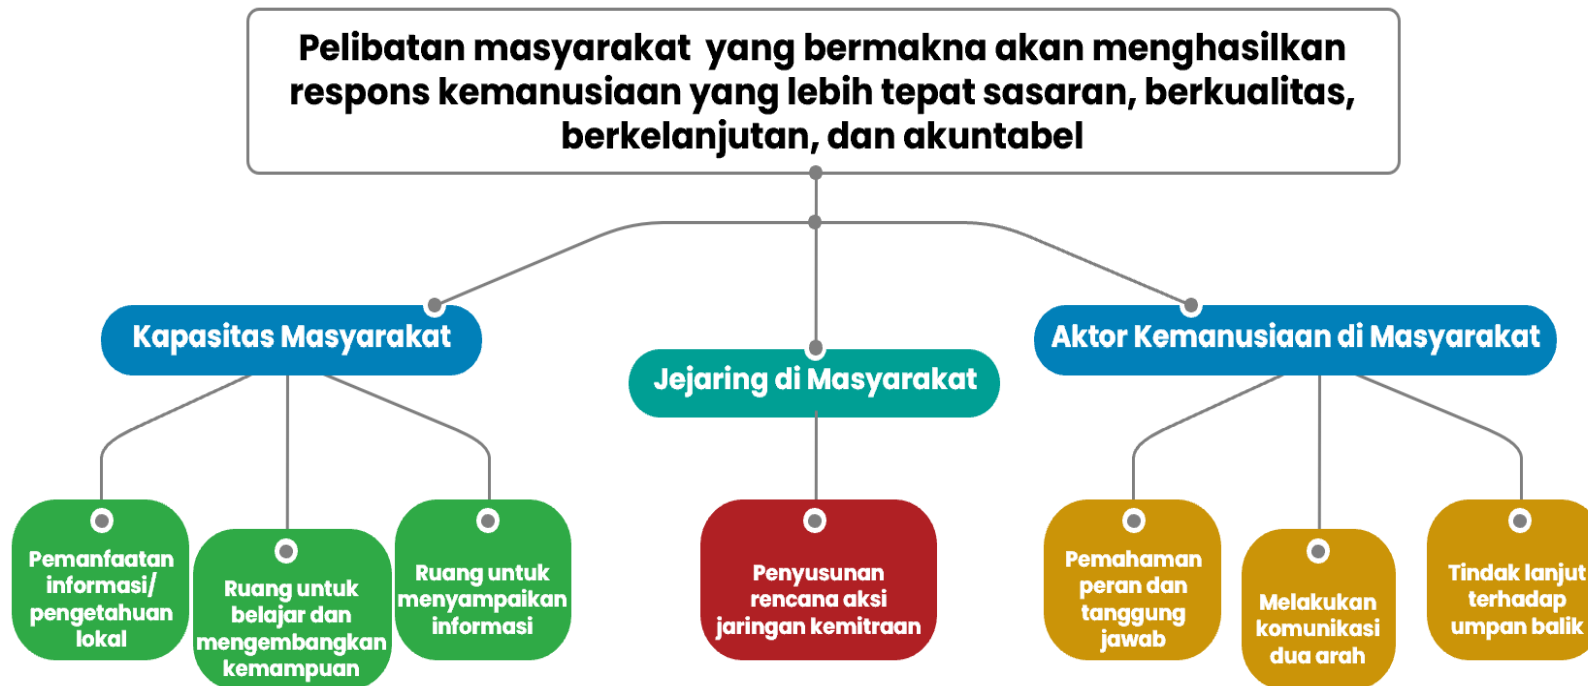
Pelibatan masyarakat yang bermakna akan menghasilkan respons kemanusiaan yang lebih tepat sasaran, berkualitas, berkelanjutan, dan akuntabel

Kapasitas Masyarakat

Pemanfaatan informasi/ pengetahuan lokal

Ruang untuk belajar dan mengembangkan kemampuan

Ruang untuk menyampaikan informasi

Jejaring di Masyarakat

Penyusunan rencana aksi jaringan kemitraan

Aktor Kemanusiaan di Masyarakat

Pemahaman peran dan tanggung jawab

Melakukan komunikasi dua arah

Tindak lanjut terhadap umpan balik